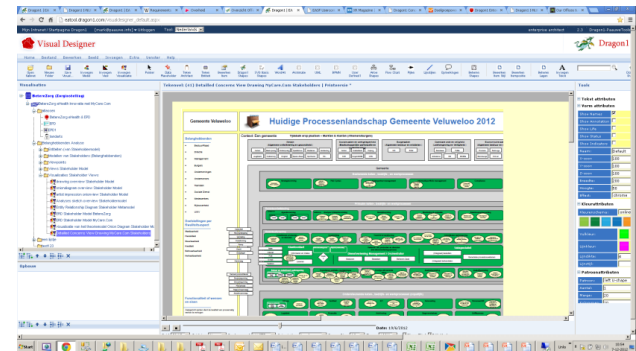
Visual Designer

Dragon1

Huidige Processenlandschap Gemeente Veluweloo 2012

Gemeente Veluweloo

Visualisaties

Tools

Tekst attributen

Vorm attributen

Kleurattributen

Patroonattributen

Opties

Start